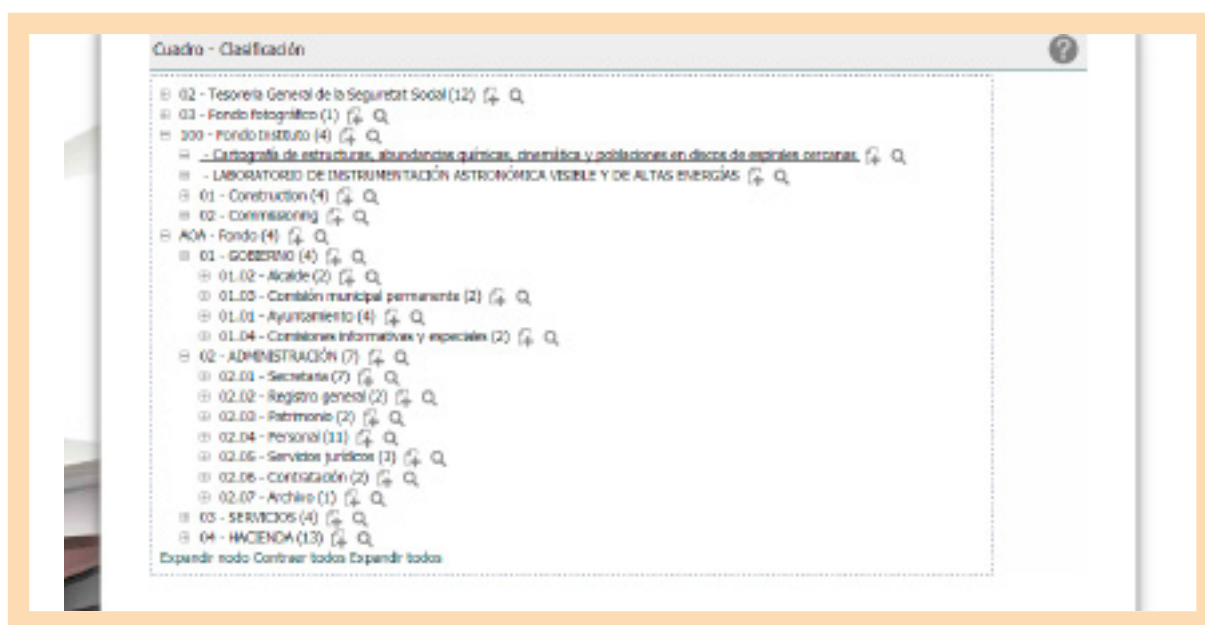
Cuadro - Clasificación

02 - Tesorería General de la Seguretat Social (12)
03 - Fondo fotográfico (1)
100 - Fondo Instituto (4)
- Cartografía de estructuras, abundancias químicas, cinemática y poblaciones en discos de espirales cercanas.
- LABORATORIO DE INSTRUMENTACIÓN ASTRONÓMICA VISIBLE Y DE ALTAS ENERGÍAS
01 - Construction (4)
02 - Commissioning
AOA - Fondo (4)
01 - GOBIERNO (4)
01.02 - Alcalde (2)
01.03 - Comisión municipal permanente (2)
01.01 - Ayuntamiento (4)
01.04 - Comisiones informativas y especiales (2)
02 - ADMINISTRACIÓN (7)
02.01 - Secretaría (7)
02.02 - Registro general (2)
02.03 - Patrimonio (2)
02.04 - Personal (11)
02.05 - Servicios jurídicos (3)
02.06 - Contratación (2)
02.07 - Archivo (1)
03 - SERVICIOS (4)
04 - HACIENDA (13)
Expandir nodo Contraer todos Expandir todos